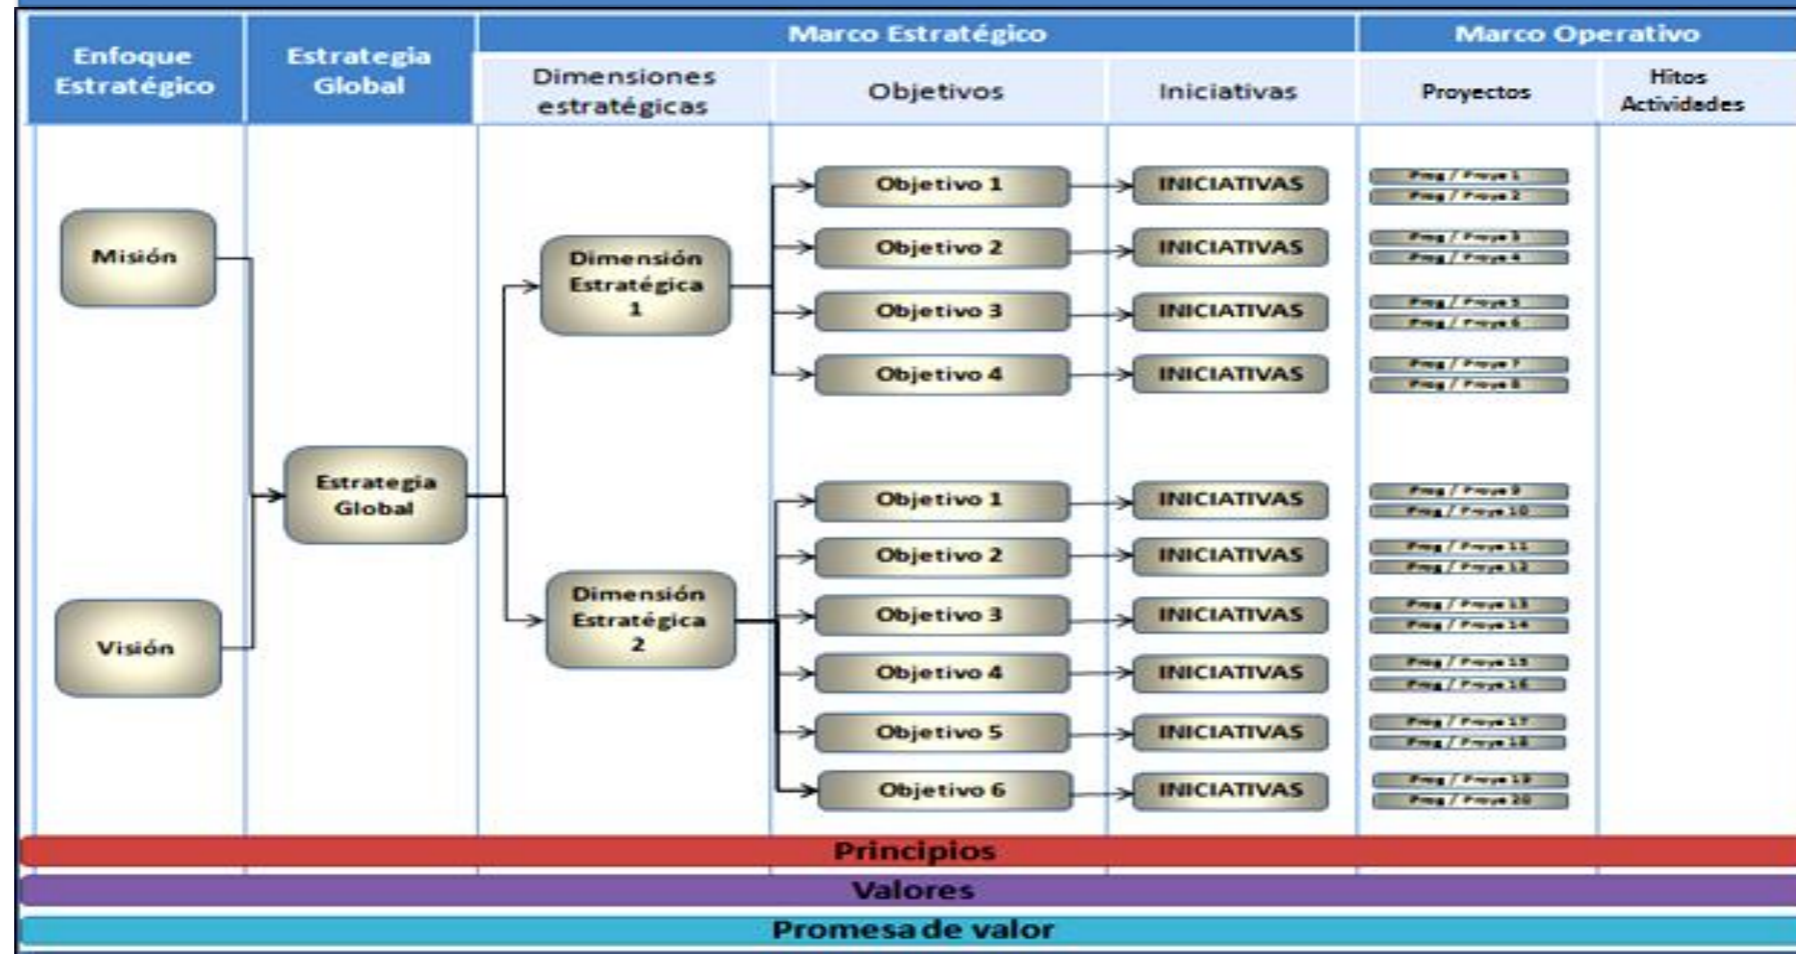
| Enfoque Estratégico | Estrategia Global | Marco Estratégico | | | Marco Operativo | |
|---|---|---|---|---|---|---|
| | | Dimensiones estratégicas | Objetivos | Iniciativas | Proyectos | Hitos Actividades |

Misión

Visión

Estrategia Global

Dimensión Estratégica 1

Objetivo 1
Objetivo 2
Objetivo 3
Objetivo 4

Dimensión Estratégica 2

Objetivo 1
Objetivo 2
Objetivo 3
Objetivo 4
Objetivo 5
Objetivo 6

INICIATIVAS
INICIATIVAS
INICIATIVAS
INICIATIVAS
INICIATIVAS
INICIATIVAS
INICIATIVAS
INICIATIVAS
INICIATIVAS
INICIATIVAS

Prog / Proye 1
Prog / Proye 2
Prog / Proye 3
Prog / Proye 4
Prog / Proye 5
Prog / Proye 6
Prog / Proye 7
Prog / Proye 8
Prog / Proye 9
Prog / Proye 10
Prog / Proye 11
Prog / Proye 12
Prog / Proye 13
Prog / Proye 14
Prog / Proye 15
Prog / Proye 16
Prog / Proye 17
Prog / Proye 18
Prog / Proye 19
Prog / Proye 20

Principios

Valores

Promesa de valor